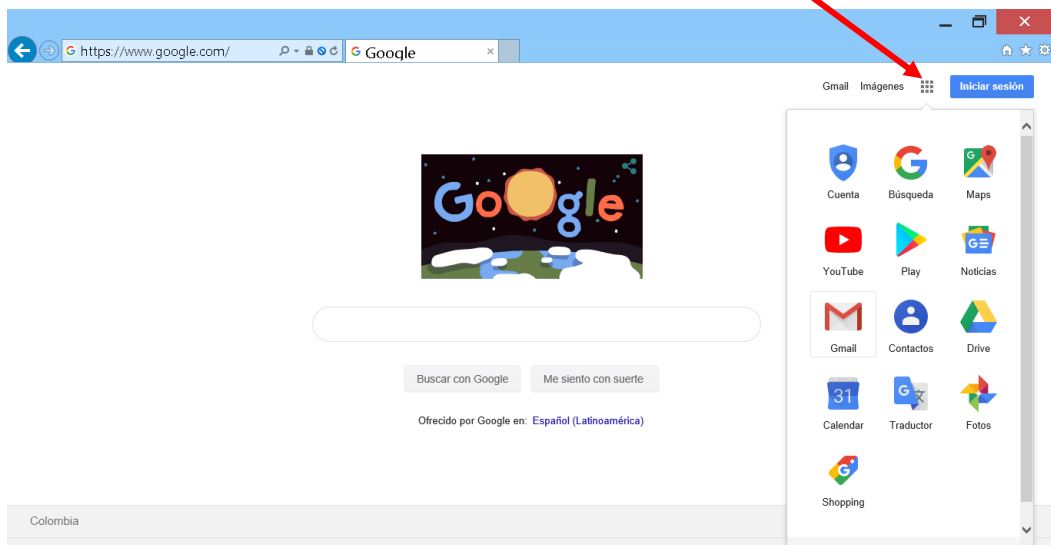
https://www.google.com/
Google

Gmail Imágenes Iniciar sesión

Google

Buscar con Google Me siento con suerte

Ofrecido por Google en: Español (Latinoamérica)

Colombia

Cuenta
Búsqueda
Maps
YouTube
Play
Noticias
Gmail
Contactos
Drive
31
Calendar
Traductor
Fotos
Shopping